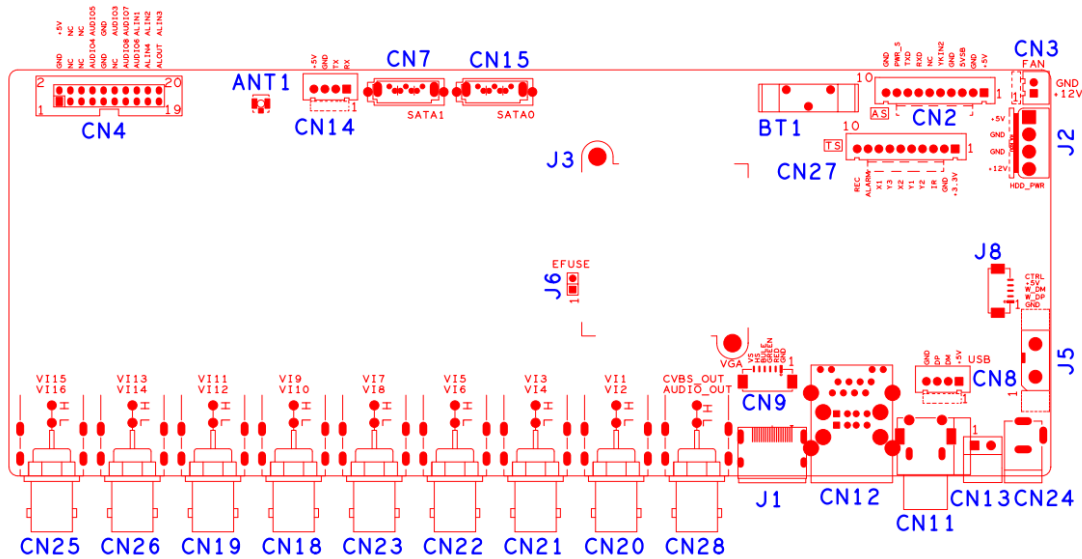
GND
+5V
NC
NC
NC
AUDIO4
AUDIO5
GND
GND
NC
AUDIO3
AUDIO8
AUDIO7
ALIN4
ALIN1
ALOUT
ALIN2
ALIN3
2
20
1
19
CN4
ANT1
+5V
GND
TX
RX
1
CN14
CN7
SATA1
CN15
SATA0
GND
PWR_S
TXD
RXD
NC
YKIN2
GND
5VSB
+5V
10
1
AS
CN2
BT1
CN3
FAN
GND
+12V
+5V
GND
GND
+12V
HDD_PWR
J2
10
TS
1
CN27
REC
ALARM
X1
Y3
X2
Y1
Y2
IR
GND
+3.3V
J3
EFUSE
J6
1
J8
CTRL
+5V
W_DM
W_DP
GND
J5
1
VGA
VS
HS
BLUE
GREEN
RED
1
CN9
GND
DP
DM
+5V
USB
CN8
VI15
VI16
VI13
VI14
VI11
VI12
VI9
VI10
VI7
VI8
VI5
VI6
VI3
VI4
VI1
VI2
CVBS_OUT
AUDIO_OUT
1
J1
CN12
CN11
CN13
CN24
CN25
CN26
CN19
CN18
CN23
CN22
CN21
CN20
CN28